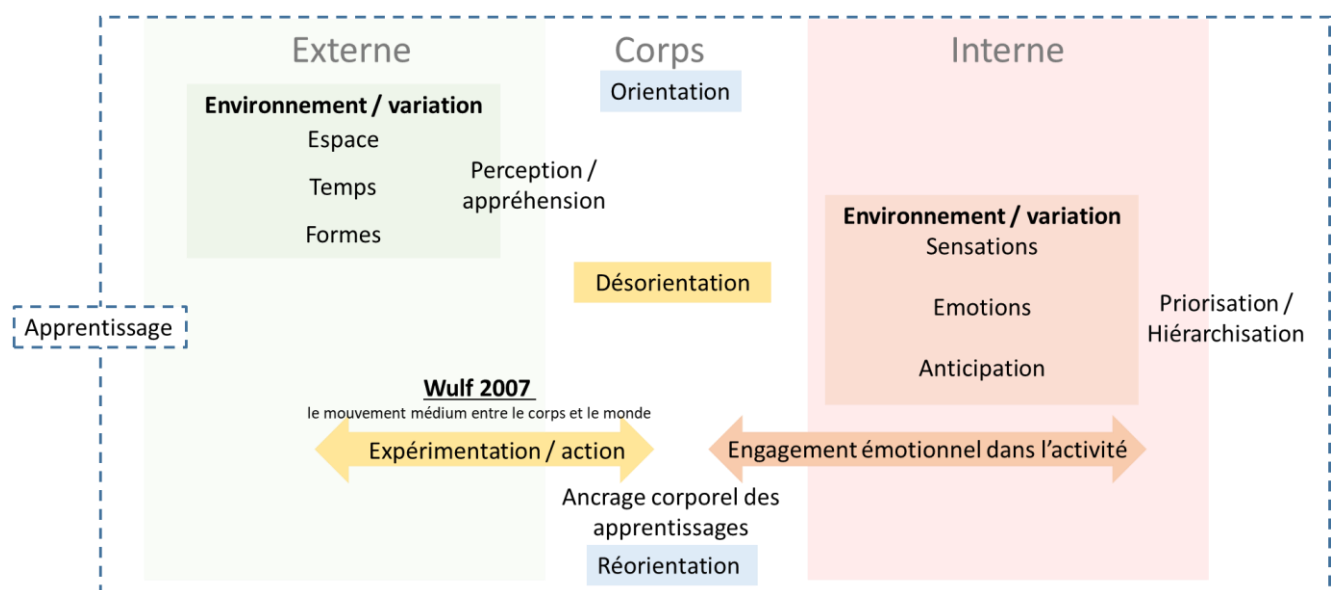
Externe

Corps

Interne

Orientation

Environnement / variation
Espace
Temps
Formes

Perception / appréhension

Environnement / variation
Sensations
Emotions
Anticipation

Désorientation

Apprentissage

Priorisation / Hiérarchisation

Wulf 2007
le mouvement médium entre le corps et le monde

Expérimentation / action

Engagement émotionnel dans l'activité

Ancrage corporel des apprentissages

Réorientation